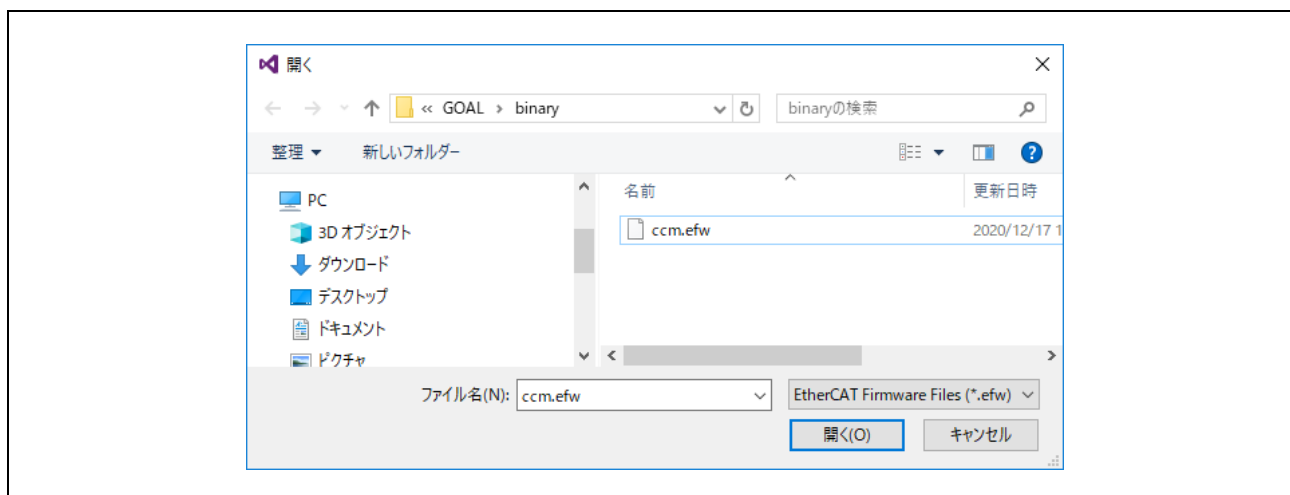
開く

« GOAL › binary

binaryの検索

整理 ▾

新しいフォルダー

PC

3D オブジェクト

ダウンロード

デスクトップ

ドキュメント

ピクチャ

名前

更新日時

ccm.efw

2020/12/17 1

ファイル名(N): ccm.efw

EtherCAT Firmware Files (*.efw)

開く(O)

キャンセル